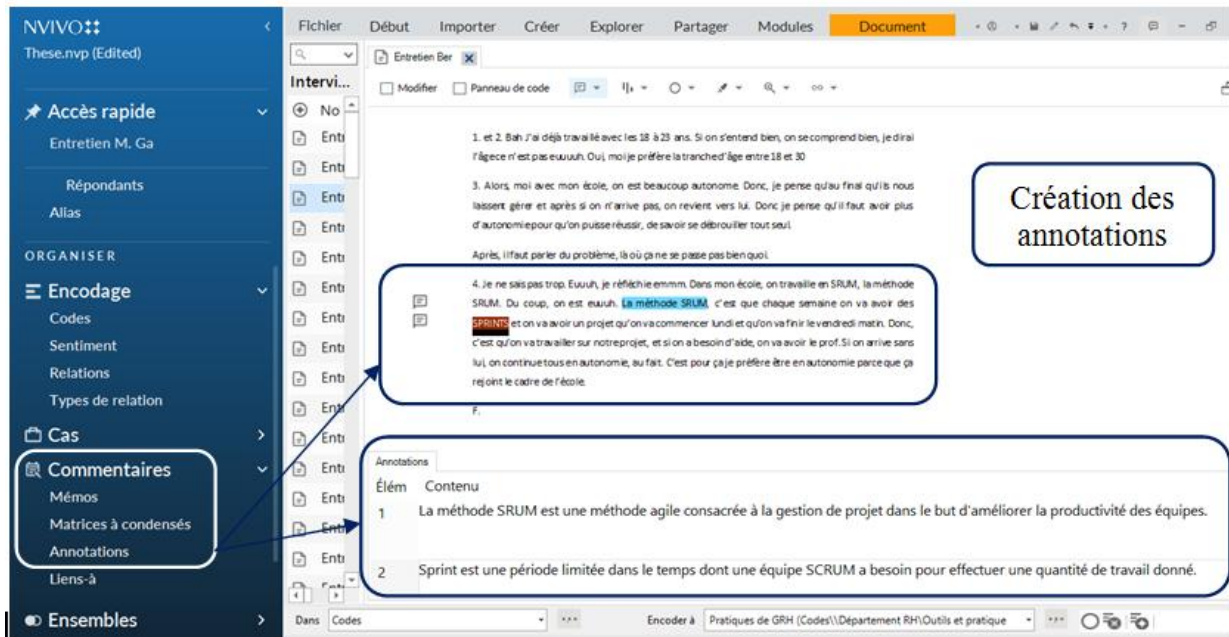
NVIVO
These.nvp (Edited)

Accès rapide
Entretien M. Ga
Répondants
Alias

ORGANISER

Encodage
Codes
Sentiment
Relations
Types de relation

Cas

Commentaires
Mémos
Matrices à condensés
Annotations
Liens-à

Ensembles

Fichier Début Importer Créer Explorer Partager Modules Document

Intervi...
No
Entı
Entı
Entı
Entı
Entı
Entı
Entı
Entı
Entı
Entı
Entı
Entı
Entı
Entı
Entı

Entretien Ber

Modifier Panneau de code

1. et 2. Bah J'ai déjà travaillé avec les 18 à 23 ans. Si on s'entend bien, on se comprend bien, je dirai l'âgece n'est pas euuuh. Oui, moi je préfère la tranched'âge entre 18 et 30

3. Alors, moi avec mon école, on est beaucoup autonome. Donc, je pense qu'au final qu'ils nous laissent gérer et après si on n'arrive pas, on revient vers lui. Donc je pense qu'il faut avoir plus d'autonomiepour qu'on puisse réussir, de savoir se débrouiller tout seul.

Après, il faut parler du problème, là où ça ne se passe pas bien quoi.

4. Je ne sais pas trop. Euuuh, je réfléchie emmm. Dans mon école, on travaille en SRUM, la méthode SRUM. Du coup, on est euuuh. La méthode SRUM, c'est que chaque semaine on va avoir des SPRINTS et on va avoir un projet qu'on va commencer lundi et qu'on va finir le vendredi matin. Donc, c'est qu'on va travailler sur notreprojet, et si on a besoin d'aide, on va avoir le prof. Si on arrive sans lui, on continue tous en autonomie, au fait. C'est pour ça je préfère être en autonomie parce que ça rejoint le cadre de l'école.

F.

Création des annotations

Annotations
Élém Contenu
1 La méthode SRUM est une méthode agile consacrée à la gestion de projet dans le but d'améliorer la productivité des équipes.
2 Sprint est une période limitée dans le temps dont une équipe SCRUM a besoin pour effectuer une quantité de travail donné.

Dans Codes
Encoder à Pratiques de GRH (Codes\\Département RH\Outils et pratique